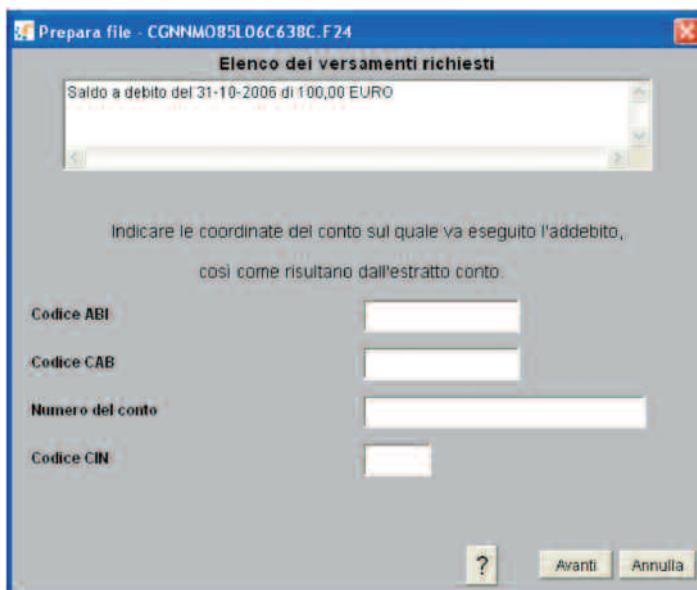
Prepara file - CGNNMO85L06C638C.F24

Elenco dei versamenti richiesti

Saldo a debito del 31-10-2006 di 100,00 EURO

Indicare le coordinate del conto sul quale va eseguito l'addebito,

così come risultano dall'estratto conto.

Codice ABI

Codice CAB

Numero del conto

Codice CIN

?

Avanti

Annulla